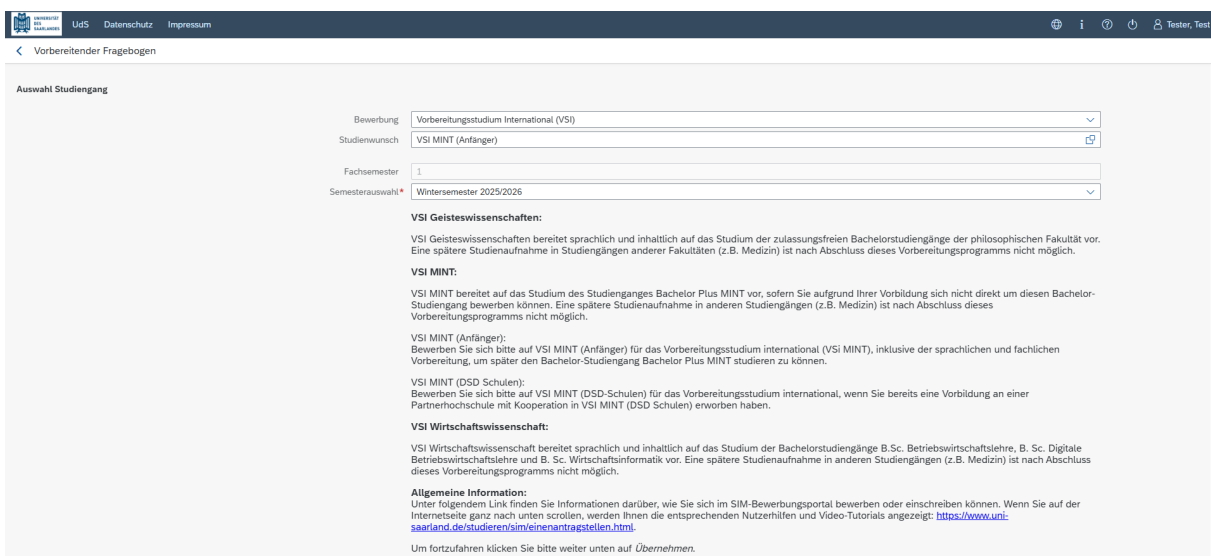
UNIVERSITÄT DES SAARLANDES UdS Datenschutz Impressum

i Tester, Test

< Vorbereitender Fragebogen

Auswahl Studiengang

Bewerbung Vorbereitungsstudium International (VSI)

Studienwunsch VSI MINT (Anfänger)

Fachsemester 1

Semesterauswahl* Wintersemester 2025/2026

VSI Geisteswissenschaften:

VSI Geisteswissenschaften bereitet sprachlich und inhaltlich auf das Studium der zulassungsfreien Bachelorstudiengänge der philosophischen Fakultät vor. Eine spätere Studienaufnahme in Studiengängen anderer Fakultäten (z.B. Medizin) ist nach Abschluss dieses Vorbereitungsprogramms nicht möglich.

VSI MINT:

VSI MINT bereitet auf das Studium des Studienganges Bachelor Plus MINT vor, sofern Sie aufgrund Ihrer Vorbildung sich nicht direkt um diesen Bachelor-Studiengang bewerben können. Eine spätere Studienaufnahme in anderen Studiengängen (z.B. Medizin) ist nach Abschluss dieses Vorbereitungsprogramms nicht möglich.

VSI MINT (Anfänger):
Bewerben Sie sich bitte auf VSI MINT (Anfänger) für das Vorbereitungsstudium international (VSi MINT), inklusive der sprachlichen und fachlichen Vorbereitung, um später den Bachelor-Studiengang Bachelor Plus MINT studieren zu können.

VSI MINT (DSD Schulen):
Bewerben Sie sich bitte auf VSI MINT (DSD-Schulen) für das Vorbereitungsstudium international, wenn Sie bereits eine Vorbildung an einer Partnerhochschule mit Kooperation in VSI MINT (DSD Schulen) erworben haben.

VSI Wirtschaftswissenschaft:

VSI Wirtschaftswissenschaft bereitet sprachlich und inhaltlich auf das Studium der Bachelorstudiengänge B.Sc. Betriebswirtschaftslehre, B. Sc. Digitale Betriebswirtschaftslehre und B. Sc. Wirtschaftsinformatik vor. Eine spätere Studienaufnahme in anderen Studiengängen (z.B. Medizin) ist nach Abschluss dieses Vorbereitungsprogramms nicht möglich.

Allgemeine Information:
Unter folgendem Link finden Sie Informationen darüber, wie Sie sich im SIM-Bewerbungsportal bewerben oder einschreiben können. Wenn Sie auf der Internetseite ganz nach unten scrollen, werden Ihnen die entsprechenden Nutzerhilfen und Video-Tutorials angezeigt: https://www.uni-saarland.de/studieren/sim/einenantragstellen.html.

Um fortzufahren klicken Sie bitte weiter unten auf Übernehmen.